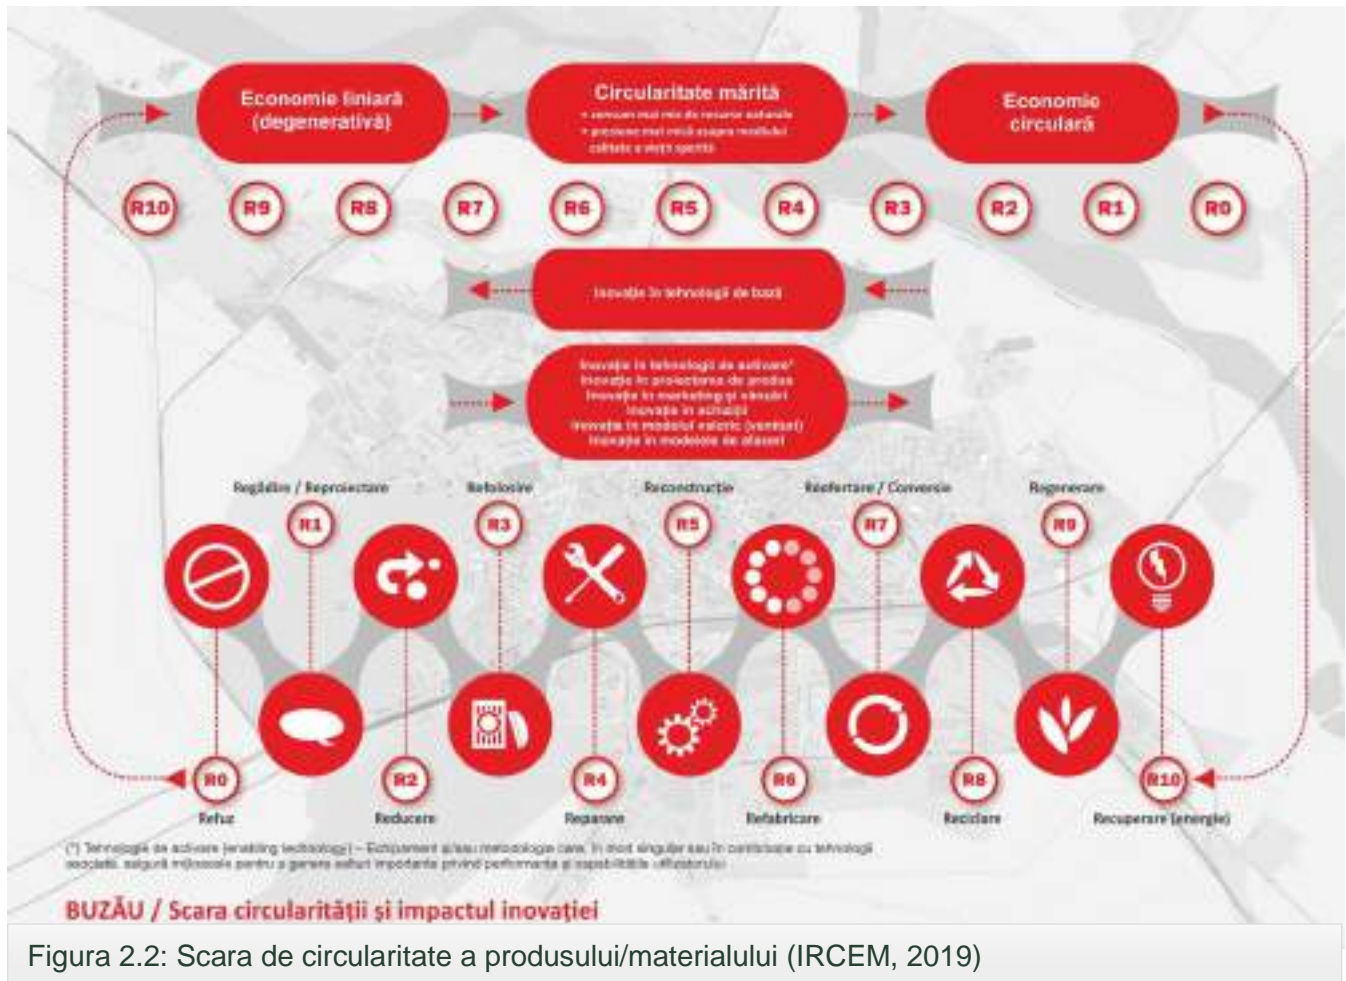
Economie liniară (degenerativă)

Circularitate mărită
• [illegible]
• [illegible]

Economie circulară

R10 R9 R8 R7 R6 R5 R4 R3 R2 R1 R0

Inovație în tehnologii de bază

Inovație în tehnologii de activare*
Inovație în proiectarea de produs
Inovație în marketing și vânzări
Inovație în achiziții
Inovație în modelul valoric (venituri)
Inovație în modelele de afaceri

Regândire / Reproiectare
R1
Refolosire
R3
Reconstrucție
R5
Reofertare / Conversie
R7
Regenerare
R9

R0
Refuz
R2
Reducere
R4
Reparare
R6
Refabricare
R8
Reciclare
R10
Recuperare (energie)

(*) Tehnologii de activare (enabling technology) – Echipament și/sau metodologie care, în mod singular sau în combinație cu tehnologii asociate, asigură mijloacele pentru a genera salturi importante privind performanța și capabilitățile utilizatorului

BUZĂU / Scara circularității și impactul inovației

Figura 2.2: Scara de circularitate a produsului/materialului (IRCEM, 2019)